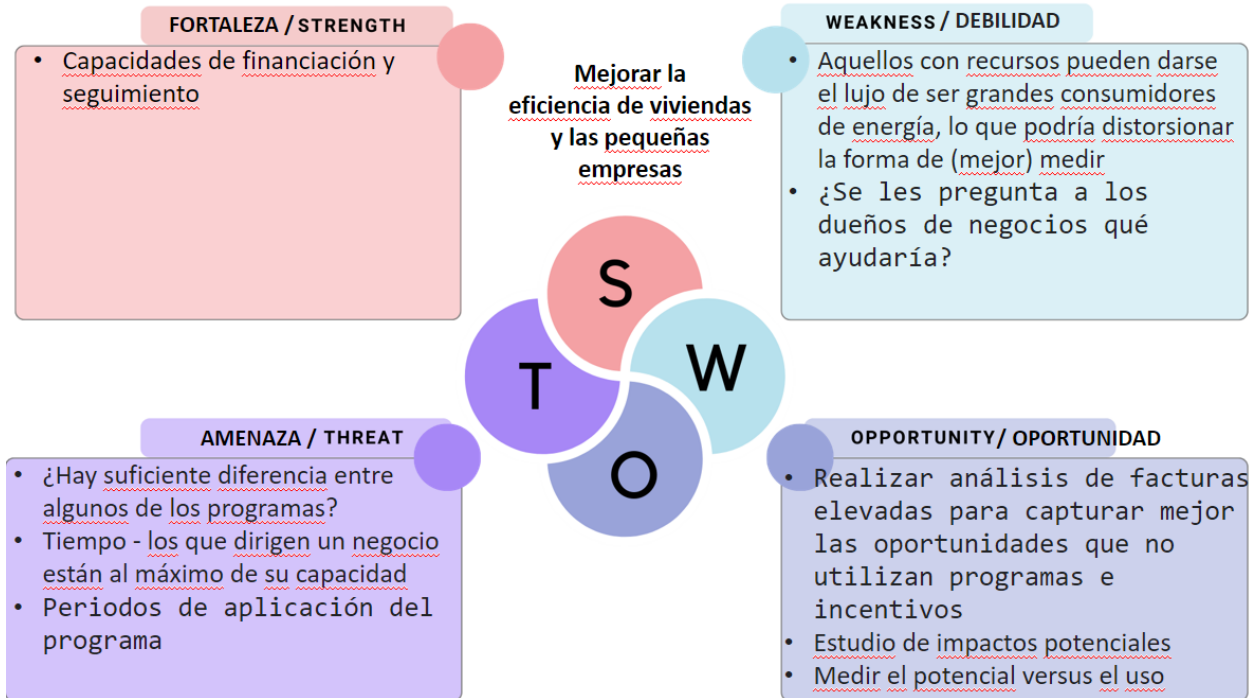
FORTALEZA / STRENGTH

- Capacidades de financiación y seguimiento

Mejorar la eficiencia de viviendas y las pequeñas empresas

WEAKNESS / DEBILIDAD

- Aquellos con recursos pueden darse el lujo de ser grandes consumidores de energía, lo que podría distorsionar la forma de (mejor) medir
- ¿Se les pregunta a los dueños de negocios qué ayudaría?

S

W

T

O

AMENAZA / THREAT

- ¿Hay suficiente diferencia entre algunos de los programas?
- Tiempo - los que dirigen un negocio están al máximo de su capacidad
- Periodos de aplicación del programa

OPPORTUNITY/ OPORTUNIDAD

- Realizar análisis de facturas elevadas para capturar mejor las oportunidades que no utilizan programas e incentivos
- Estudio de impactos potenciales
- Medir el potencial versus el uso